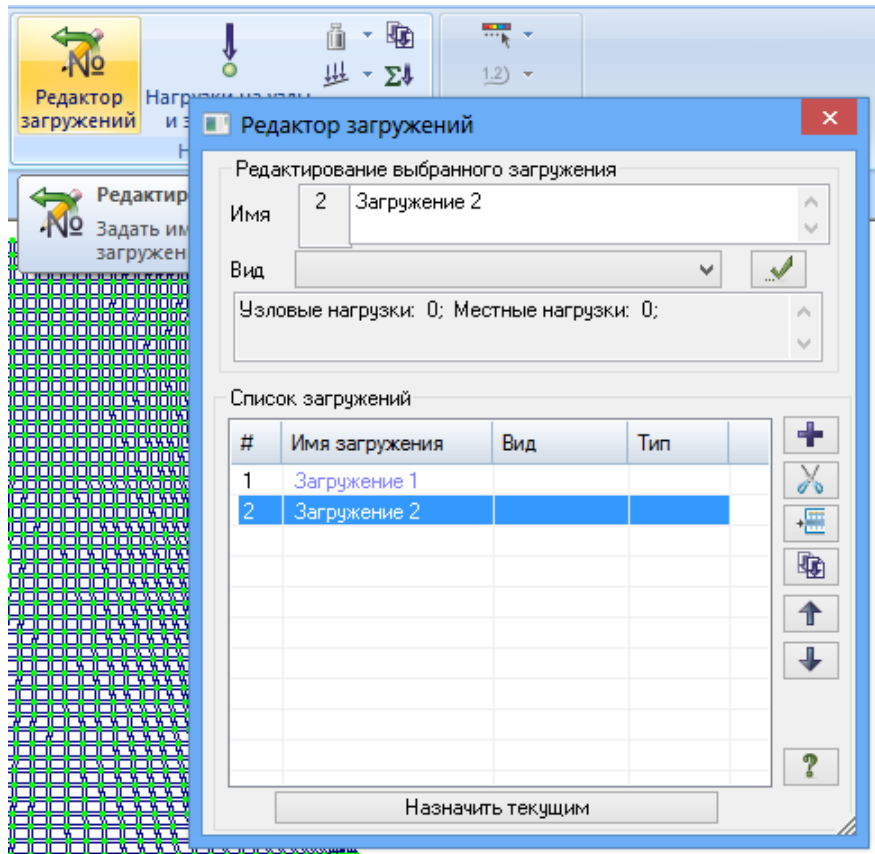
Редактор загружений

Нагрузки на узлы и э

Н

Редактор
Задать им
загружен

Редактор загружений

Редактирование выбранного загружения

Имя 2 Загружение 2

Вид

Узловые нагрузки: 0; Местные нагрузки: 0;

Список загружений

| # | Имя загружения | Вид | Тип |
|---|---|---|---|
| 1 | Загружение 1 | | |
| 2 | Загружение 2 | | |

Назначить текущим